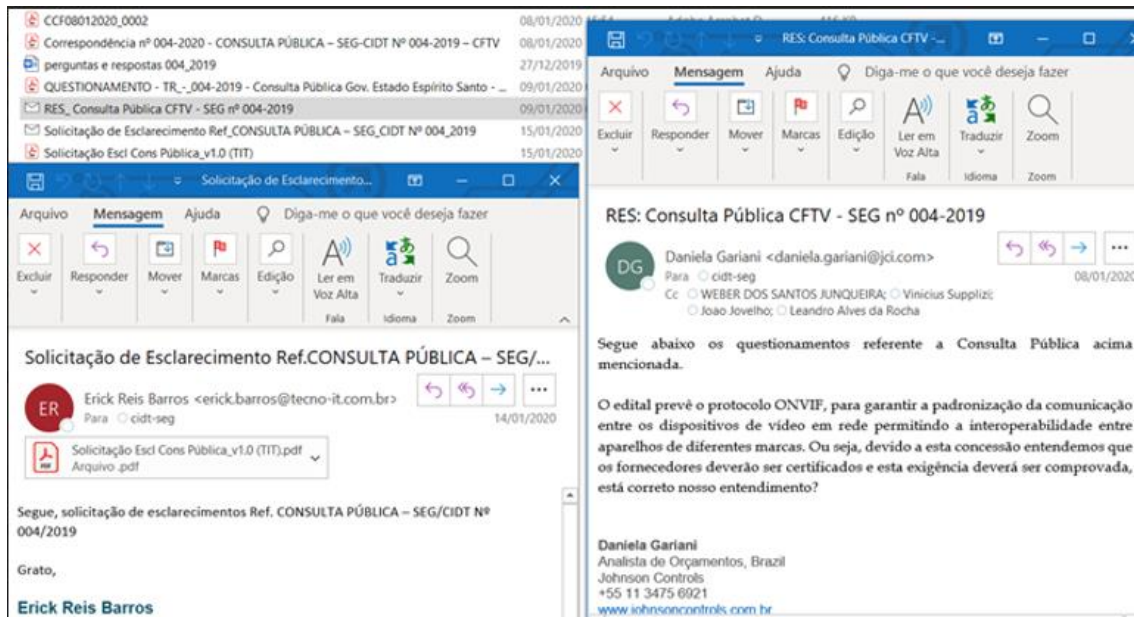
CCF08012020_0002 08/01/2020
Correspondência nº 004-2020 - CONSULTA PÚBLICA – SEG-CIDT Nº 004-2019 – CFTV 08/01/2020
perguntas e respostas 004_2019 27/12/2019
QUESTIONAMENTO - TR_-_004-2019 - Consulta Pública Gov. Estado Espírito Santo - ... 09/01/2020
RES_ Consulta Pública CFTV - SEG nº 004-2019 09/01/2020
Solicitação de Esclarecimento Ref_CONSULTA PÚBLICA – SEG_CIDT Nº 004_2019 15/01/2020
Solicitação Escl Cons Pública_v1.0 (TIT) 15/01/2020

Solicitação de Esclarecimento...

Arquivo Mensagem Ajuda Diga-me o que você deseja fazer

Excluir Responder Mover Marcas Edição Ler em Voz Alta Traduzir Zoom
Fala Idioma Zoom

Solicitação de Esclarecimento Ref.CONSULTA PÚBLICA – SEG/...

ER Erick Reis Barros <erick.barros@tecno-it.com.br>
Para cidt-seg
14/01/2020

Solicitação Escl Cons Pública_v1.0 (TIT).pdf
Arquivo .pdf

Segue, solicitação de esclarecimentos Ref. CONSULTA PÚBLICA – SEG/CIDT Nº 004/2019

Grato,

Erick Reis Barros

RES: Consulta Pública CFTV -...

Arquivo Mensagem Ajuda Diga-me o que você deseja fazer

Excluir Responder Mover Marcas Edição Ler em Voz Alta Traduzir Zoom
Fala Idioma Zoom

RES: Consulta Pública CFTV - SEG nº 004-2019

DG Daniela Gariani <daniela.gariani@jci.com>
Para cidt-seg
Cc WEBER DOS SANTOS JUNQUEIRA; Vinicius Supplizi; Joao Jovelho; Leandro Alves da Rocha
08/01/2020

Segue abaixo os questionamentos referente a Consulta Pública acima mencionada.

O edital prevê o protocolo ONVIF, para garantir a padronização da comunicação entre os dispositivos de vídeo em rede permitindo a interoperabilidade entre aparelhos de diferentes marcas. Ou seja, devido a esta concessão entendemos que os fornecedores deverão ser certificados e esta exigência deverá ser comprovada, está correto nosso entendimento?

Daniela Gariani
Analista de Orçamentos, Brazil
Johnson Controls
+55 11 3475 6921
www.johnsoncontrols.com.br